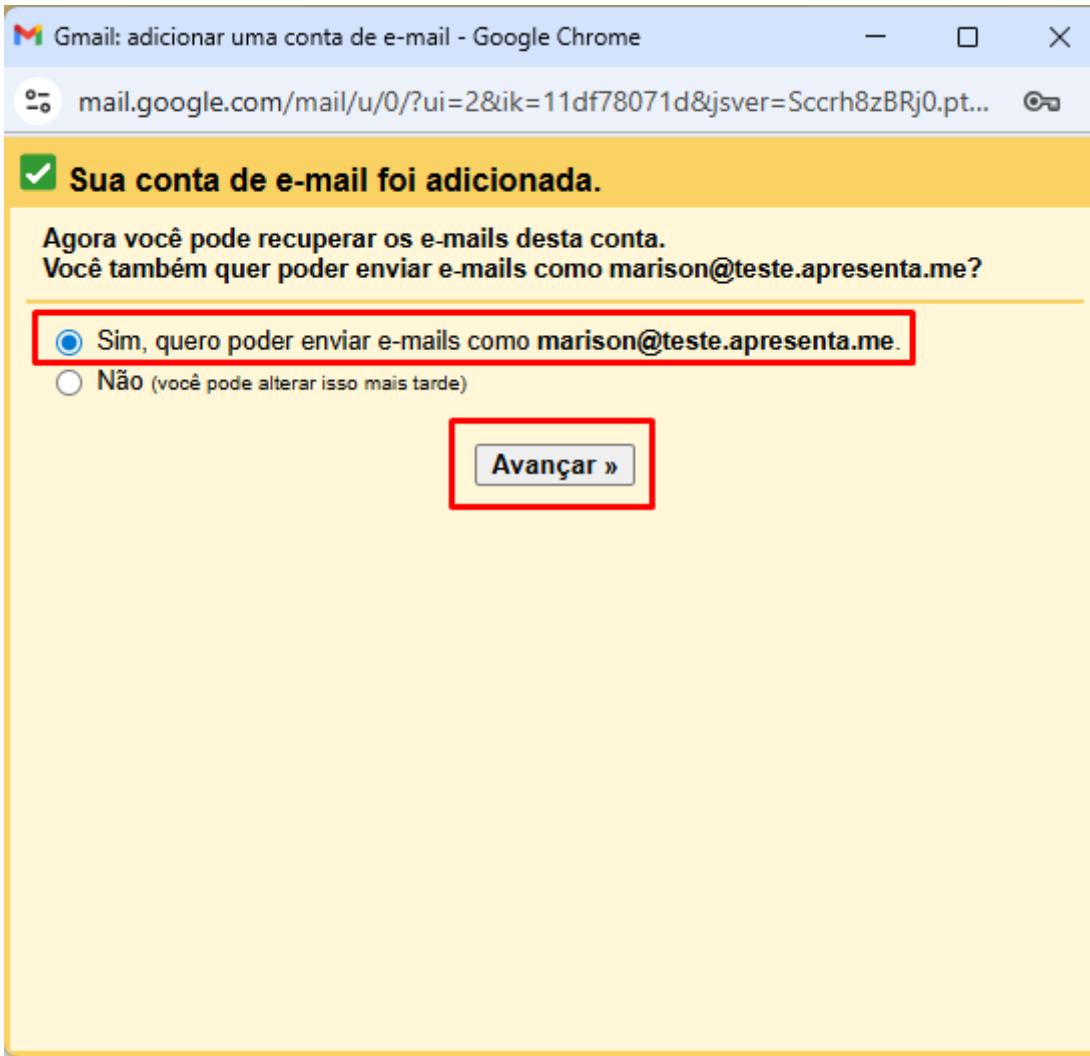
Gmail: adicionar uma conta de e-mail - Google Chrome

mail.google.com/mail/u/0/?ui=2&ik=11df78071d&jsver=Sccrh8zBRj0.pt...

Sua conta de e-mail foi adicionada.

Agora você pode recuperar os e-mails desta conta.
Você também quer poder enviar e-mails como marison@teste.apresenta.me?

Sim, quero poder enviar e-mails como marison@teste.apresenta.me.
Não (você pode alterar isso mais tarde)

Avançar »